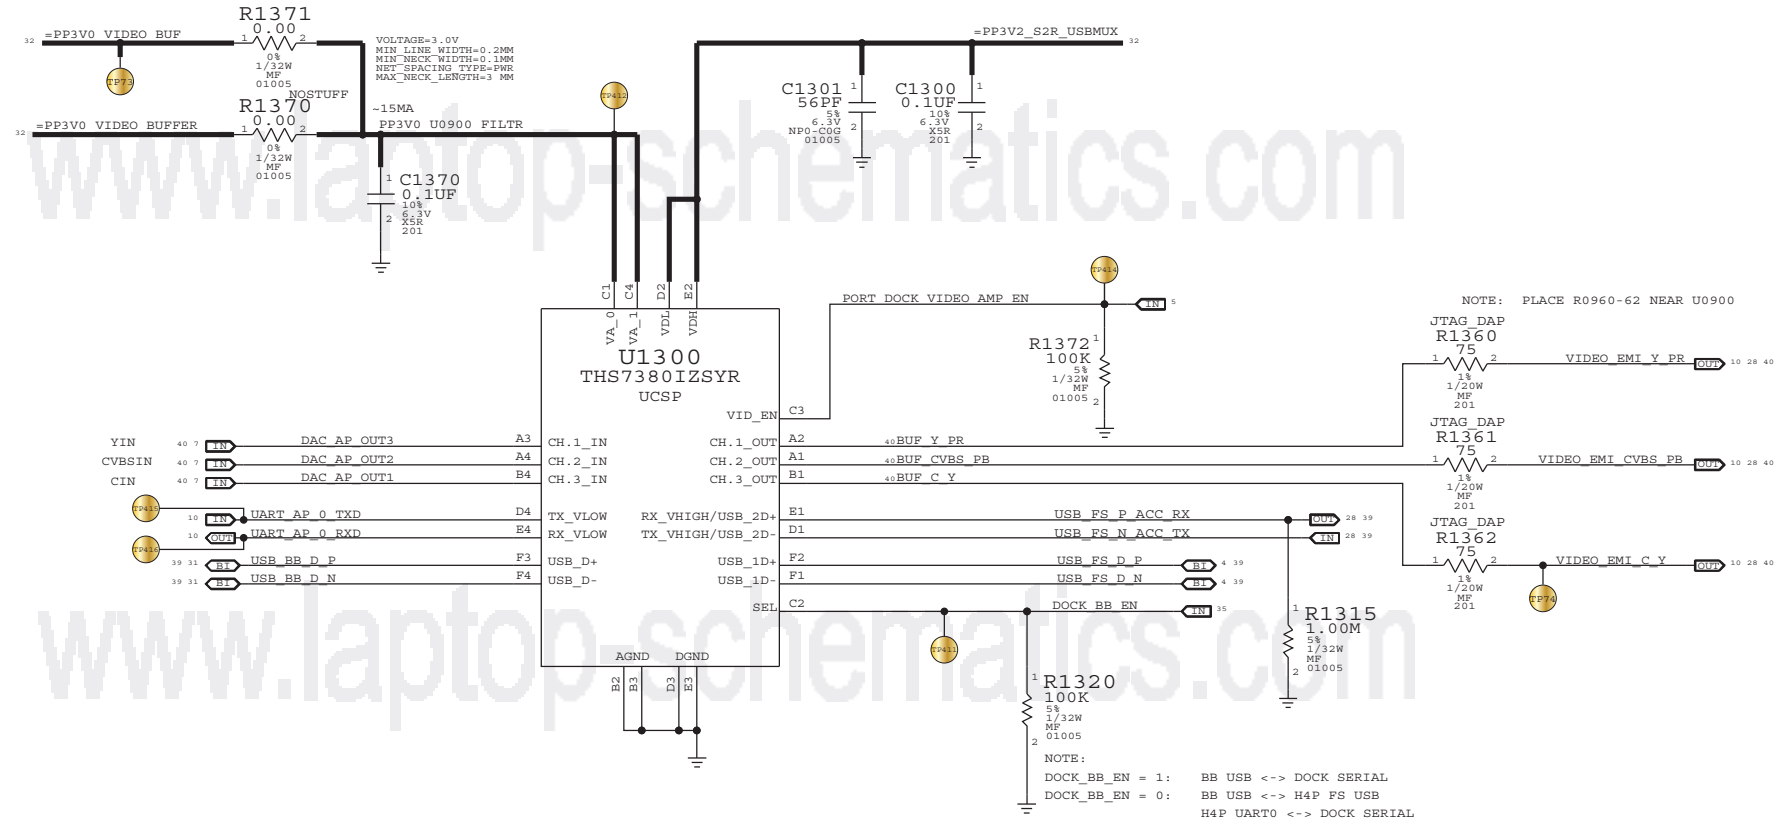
32 =PP3V0_VIDEO_BUF
R1371
0.00
1 2
0%
1/32W
MF
01005
TP73
VOLTAGE=3.0V
MIN_LINE_WIDTH=0.2MM
MIN_NECK_WIDTH=0.1MM
NET_SPACING_TYPE=PWR
MAX_NECK_LENGTH=3 MM
NOSTUFF
32 =PP3V0_VIDEO_BUFFER
R1370
0.00
1 2
0%
1/32W
MF
01005
~15MA
PP3V0_U0900_FILTR
TP412
C1370
0.1UF
1
2
10%
6.3V
X5R
201
=PP3V2_S2R_USBMUX 32
C1301
56PF
1
2
5%
6.3V
NP0-C0G
01005
C1300
0.1UF
1
2
10%
6.3V
X5R
201
C1 C4 D2 E2
VA_0 VA_1 VDL VDH
U1300
THS7380IZSYR
UCSP
PORT_DOCK_VIDEO_AMP_EN
TP414
IN 5
R1372
100K
1
5%
1/32W
MF
01005
2
NOTE: PLACE R0960-62 NEAR U0900
JTAG_DAP
R1360
75
1 2
1%
1/20W
MF
201
VIDEO_EMI_Y_PR
OUT 10 28 40
VID_EN C3
YIN 40 7 IN DAC_AP_OUT3 A3 CH.1_IN
CVBSIN 40 7 IN DAC_AP_OUT2 A4 CH.2_IN
CIN 40 7 IN DAC_AP_OUT1 B4 CH.3_IN
CH.1_OUT A2 40 BUF_Y_PR
CH.2_OUT A1 40 BUF_CVBS_PB
CH.3_OUT B1 40 BUF_C_Y
JTAG_DAP
R1361
75
1 2
1%
1/20W
MF
201
VIDEO_EMI_CVBS_PB
OUT 10 28 40
TP415
10 IN UART_AP_0_TXD D4 TX_VLOW
TP416
10 OUT UART_AP_0_RXD E4 RX_VLOW
39 31 BI USB_BB_D_P F3 USB_D+
39 31 BI USB_BB_D_N F4 USB_D-
RX_VHIGH/USB_2D+ E1 USB_FS_P_ACC_RX OUT 28 39
TX_VHIGH/USB_2D- D1 USB_FS_N_ACC_TX IN 28 39
USB_1D+ F2 USB_FS_D_P BI 4 39
USB_1D- F1 USB_FS_D_N BI 4 39
SEL C2 DOCK_BB_EN IN 35
JTAG_DAP
R1362
75
1 2
1%
1/20W
MF
201
VIDEO_EMI_C_Y
OUT 10 28 40
TP74
R1315
1.00M
1
5%
1/32W
MF
01005
2
TP411
AGND DGND
B2 B3 D3 B3
R1320
100K
1
5%
1/32W
MF
01005
2
NOTE:
DOCK_BB_EN = 1: BB USB <-> DOCK SERIAL
DOCK_BB_EN = 0: BB USB <-> H4P FS USB
H4P UART0 <-> DOCK SERIAL
www.laptop-schematics.com
www.laptop-schematics.com